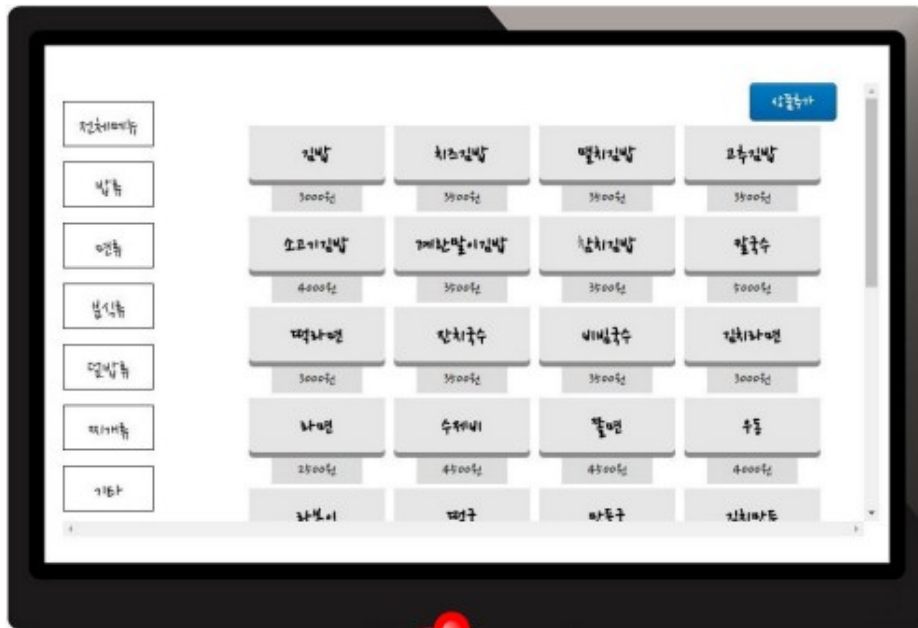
상품추가

전체메뉴

밥류

면류

분식류

덮밥류

찌개류

기타

김밥
3000원

치즈김밥
3500원

멸치김밥
3500원

고추김밥
3500원

소고기김밥
4000원

계란말이김밥
3500원

참치김밥
3500원

칼국수
5000원

떡라면
3000원

잔치국수
3500원

비빔국수
3500원

김치라면
3000원

라면
2500원

수제비
4500원

쫄면
4500원

우동
4000원

라볶이

떡국

만둣국

김치만두